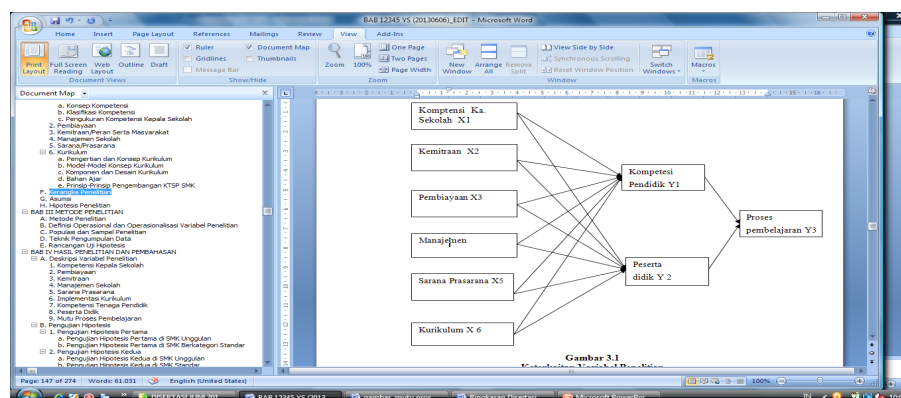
BAB 12345 YS (20130606)_EDIT - Microsoft Word

Home Insert Page Layout References Mailings Review View Add-Ins

Print Layout Full Screen Reading Web Layout Outline Draft
Document Views

Ruler Gridlines Message Bar Document Map Thumbnails
Show/Hide

Zoom 100% One Page Two Pages Page Width
Zoom

New Window Arrange All Remove Split View Side by Side Synchronous Scrolling Reset Window Position Switch Windows
Window

Macros
Macros

Document Map

a. Konsep Kompetensi
b. Klasifikasi Kompetensi
c. Pengukuran Kompetensi Kepala Sekolah
2. Pembiayaan
3. Kemitraan/Peran Serta Masyarakat
4. Manajemen Sekolah
5. Sarana/Prasarana
6. Kurikulum
a. Pengertian dan Konsep Kurikulum
b. Model-Model Konsep Kurikulum
c. Komponen dan Desain Kurikulum
d. Bahan Ajar
e. Prinsip-Prinsip Pengembangan KTSP SMK
F. Kerangka Penelitian
G. Asumsi
H. Hipotesis Penelitian
BAB III METODE PENELITIAN
A. Metode Penelitian
B. Definisi Operasional dan Operasionalisasi Variabel Penelitian
C. Populasi dan Sampel Penelitian
D. Teknik Pengumpulan Data
E. Rancangan Uji Hipotesis
BAB IV HASIL PENELITIAN DAN PEMBAHASAN
A. Deskripsi Variabel Penelitian
1. Kompetensi Kepala Sekolah
2. Pembiayaan
3. Kemitraan
4. Manajemen Sekolah
5. Sarana Prasarana
6. Implementasi Kurikulum
7. Kompetensi Tenaga Pendidik
8. Peserta Didik
9. Mutu Proses Pembelajaran
B. Pengujian Hipotesis
1. Pengujian Hipotesis Pertama
a. Pengujian Hipotesis Pertama di SMK Unggulan
b. Pengujian Hipotesis Pertama di SMK Berkategori Standar
2. Pengujian Hipotesis Kedua
a. Pengujian Hipotesis Kedua di SMK Unggulan
b. Pengujian Hipotesis Kedua di SMK Standar

Komptensi Ka. Sekolah X1

Kemitraan X2

Pembiayaan X3

Manajemen

Sarana Prasarana X5

Kurikulum X 6

Kompetesi Pendidik Y1

Peserta didik Y 2

Proses pembelajaran Y3

Gambar 3.1

Page: 147 of 274 Words: 61.031 English (United States)

100%